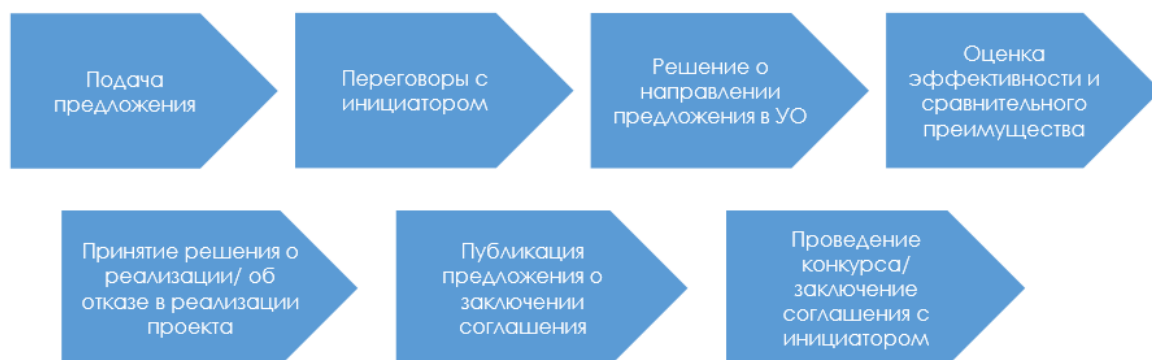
Подача предложения

Переговоры с инициатором

Решение о направлении предложения в УО

Оценка эффективности и сравнительного преимущества

Принятие решения о реализации/ об отказе в реализации проекта

Публикация предложения о заключении соглашения

Проведение конкурса/ заключение соглашения с инициатором